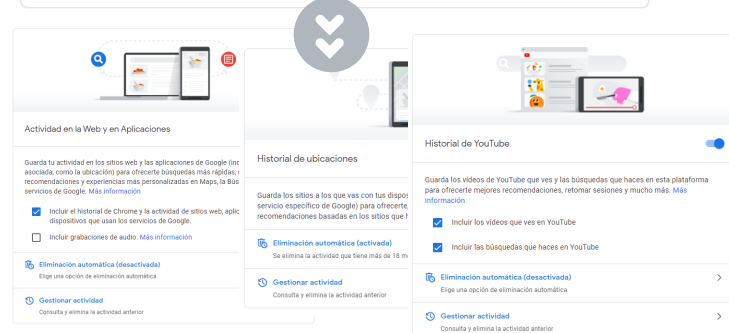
Actividad en la Web y en Aplicaciones

Guarda tu actividad en los sitios web y las aplicaciones de Google (inc asociada, como la ubicación) para ofrecerte búsquedas más rápidas, recomendaciones y experiencias más personalizadas en Maps, la Bús servicios de Google. Más información

Incluir el historial de Chrome y la actividad de sitios web, aplic dispositivos que usan los servicios de Google.

Incluir grabaciones de audio. Más información

Eliminación automática (desactivada)
Elige una opción de eliminación automática

Gestionar actividad
Consulta y elimina la actividad anterior

Historial de ubicaciones

Guarda los sitios a los que vas con tus dispos servicio específico de Google) para ofrecerte recomendaciones basadas en los sitios que h

Eliminación automática (activada)
Se elimina la actividad que tiene más de 18 m

Gestionar actividad
Consulta y elimina la actividad anterior

Historial de YouTube

Guarda los vídeos de YouTube que ves y las búsquedas que haces en esta plataforma para ofrecerte mejores recomendaciones, retomar sesiones y mucho más. Más información

Incluir los vídeos que ves en YouTube

Incluir las búsquedas que haces en YouTube

Eliminación automática (desactivada)
Elige una opción de eliminación automática

Gestionar actividad
Consulta y elimina la actividad anterior